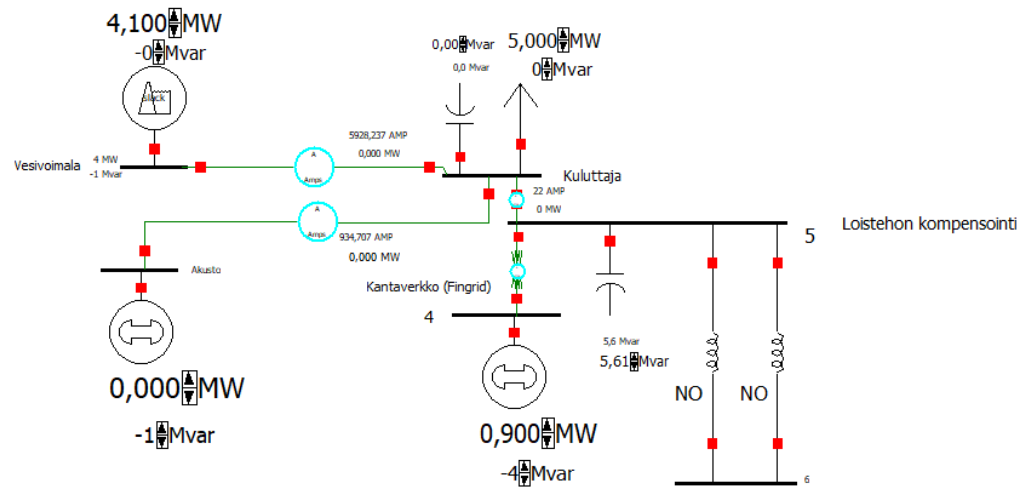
4,100 MW
-0 Mvar
slack
Vesivoimala
4 MW
-1 Mvar
A
Amps
5928,237 AMP
0,000 MW
0,00 Mvar
0,0 Mvar
5,000 MW
0 Mvar
Kuluttaja
22 AMP
0 MW
A
Amps
934,707 AMP
0,000 MW
Akusto
Loistehon kompensointi
5
Kantaverkko (Fingrid)
4
5,6 Mvar
5,61 Mvar
NO
NO
0,000 MW
-1 Mvar
0,900 MW
-4 Mvar
6